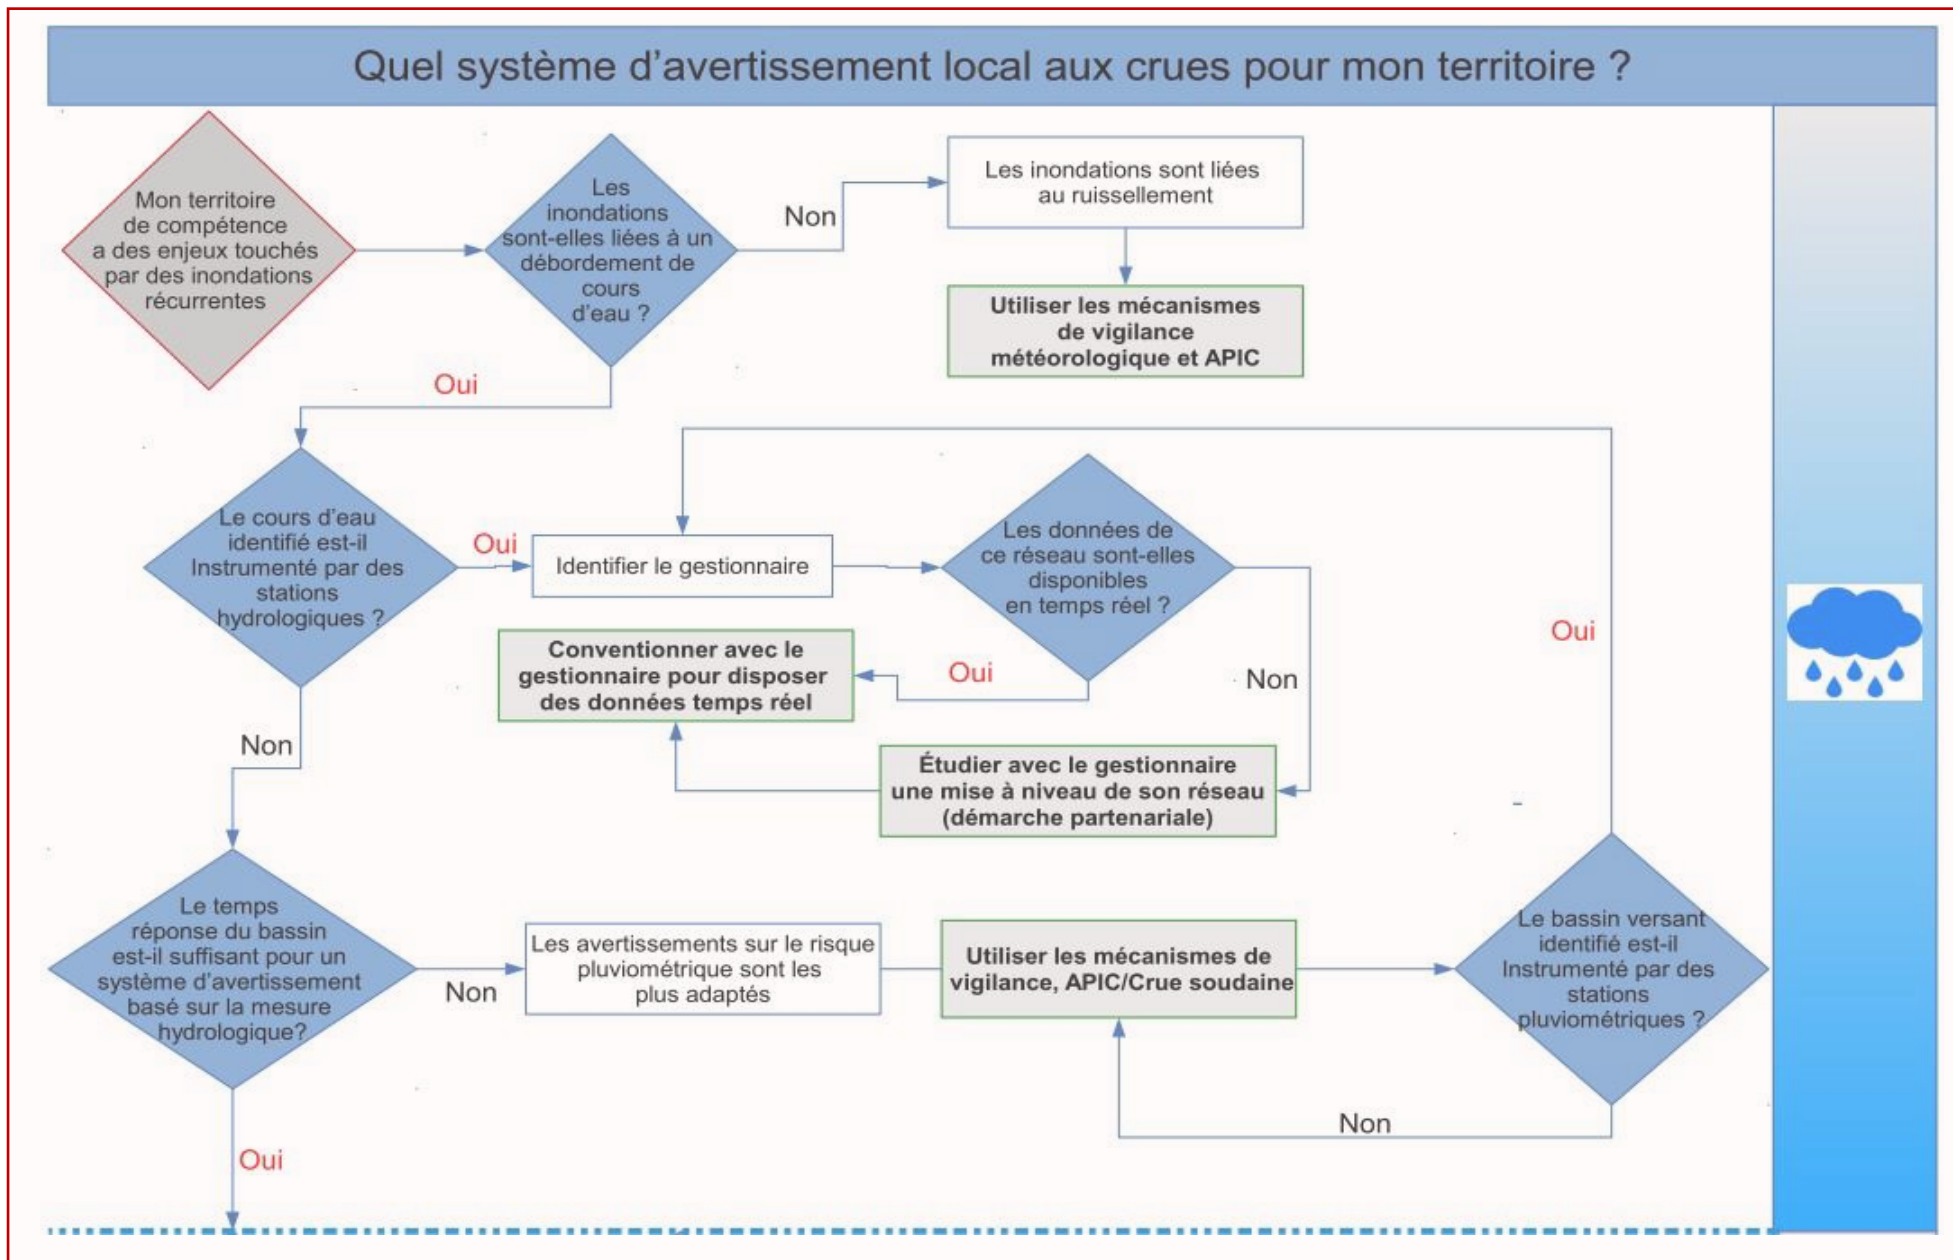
Quel système d'avertissement local aux crues pour mon territoire ?

Mon territoire de compétence a des enjeux touchés par des inondations récurrentes

Les inondations sont-elles liées à un débordement de cours d'eau ?

Non

Les inondations sont liées au ruissellement

Utiliser les mécanismes de vigilance météorologique et APIC

Oui

Le cours d'eau identifié est-il Instrumenté par des stations hydrologiques ?

Oui

Identifier le gestionnaire

Les données de ce réseau sont-elles disponibles en temps réel ?

Oui

Conventionner avec le gestionnaire pour disposer des données temps réel

Oui

Non

Non

Étudier avec le gestionnaire une mise à niveau de son réseau (démarche partenariale)

Le temps réponse du bassin est-il suffisant pour un système d'avertissement basé sur la mesure hydrologique?

Non

Les avertissements sur le risque pluviométrique sont les plus adaptés

Utiliser les mécanismes de vigilance, APIC/Crue soudaine

Le bassin versant identifié est-il Instrumenté par des stations pluviométriques ?

Non

Oui